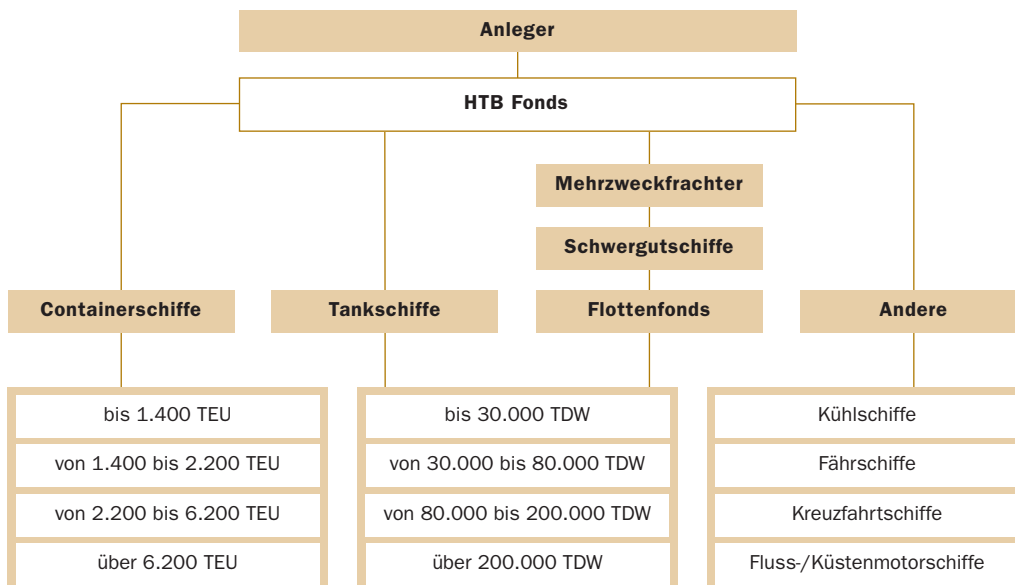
Anleger

HTB Fonds

Mehrzweckfrachter

Schwergutschiffe

Containerschiffe

Tankschiffe

Flottenfonds

Andere

bis 1.400 TEU

von 1.400 bis 2.200 TEU

von 2.200 bis 6.200 TEU

über 6.200 TEU

bis 30.000 TDW

von 30.000 bis 80.000 TDW

von 80.000 bis 200.000 TDW

über 200.000 TDW

Kühlschiffe

Fährschiffe

Kreuzfahrtschiffe

Fluss-/Küstenmotorschiffe